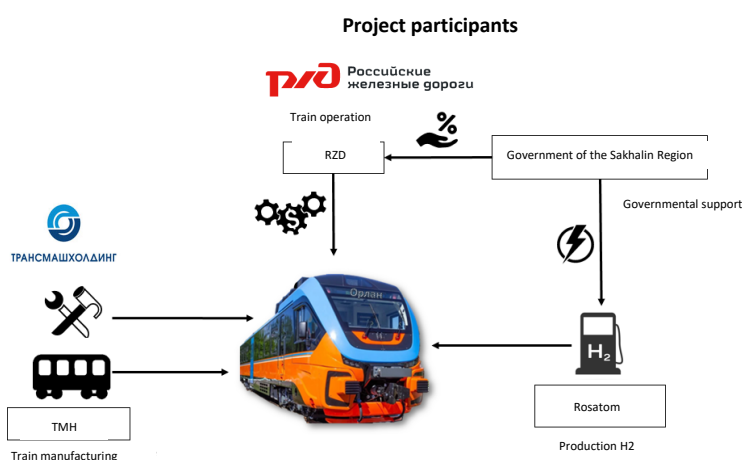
Project participants

РЖД Российские железные дороги

Train operation

RZD

Government of the Sakhalin Region

Governmental support

ТРАНСМАШХОЛДИНГ

Орлан

$H_2$

TMH

Train manufacturing

Rosatom

Production H2